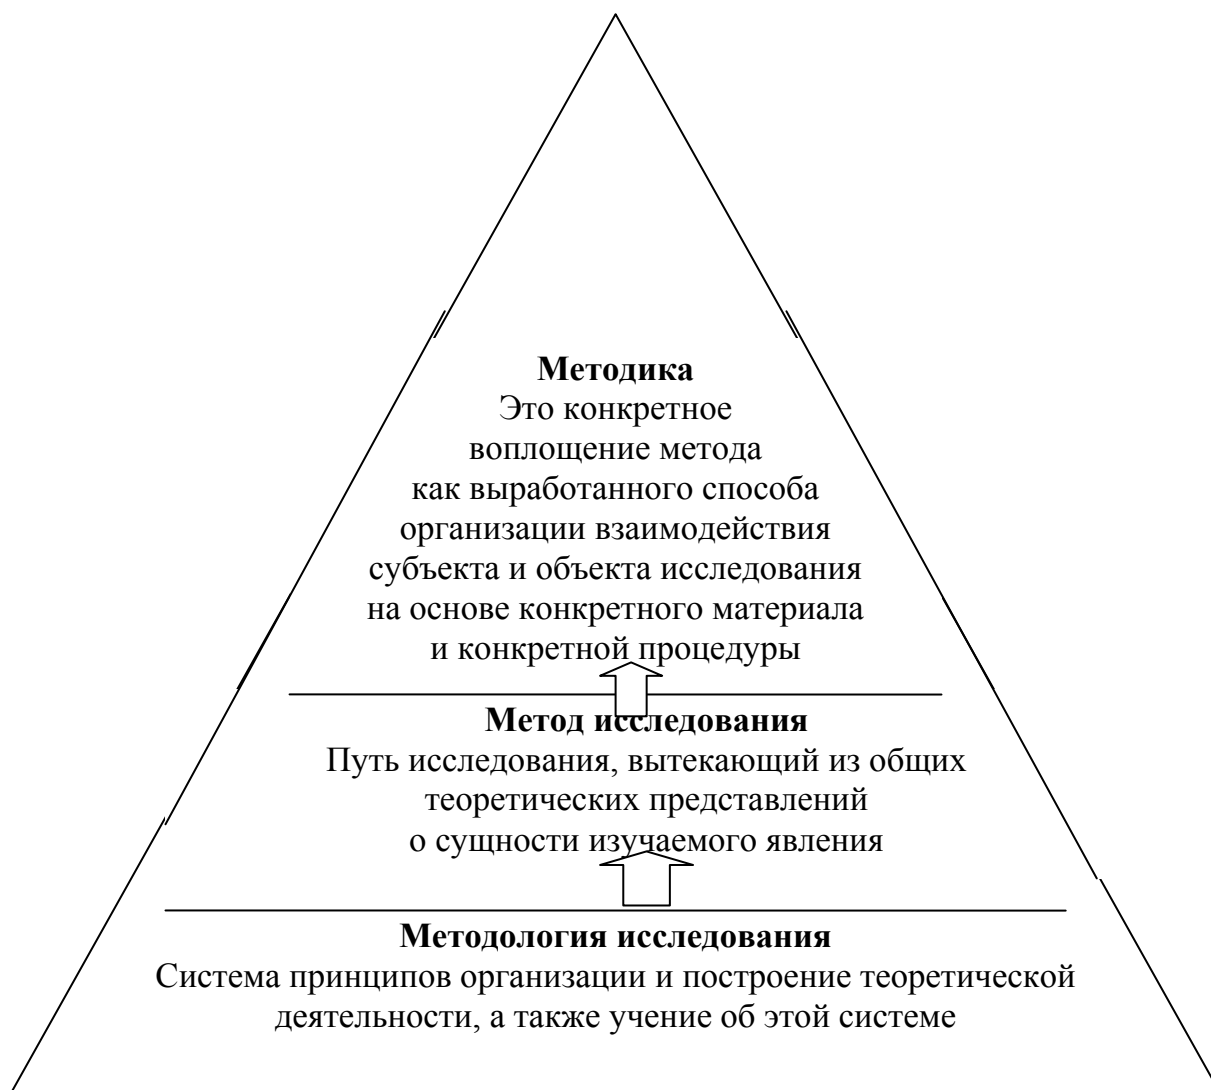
**Методика**
Это конкретное воплощение метода как выработанного способа организации взаимодействия субъекта и объекта исследования на основе конкретного материала и конкретной процедуры

**Метод исследования**
Путь исследования, вытекающий из общих теоретических представлений о сущности изучаемого явления

**Методология исследования**
Система принципов организации и построение теоретической деятельности, а также учение об этой системе